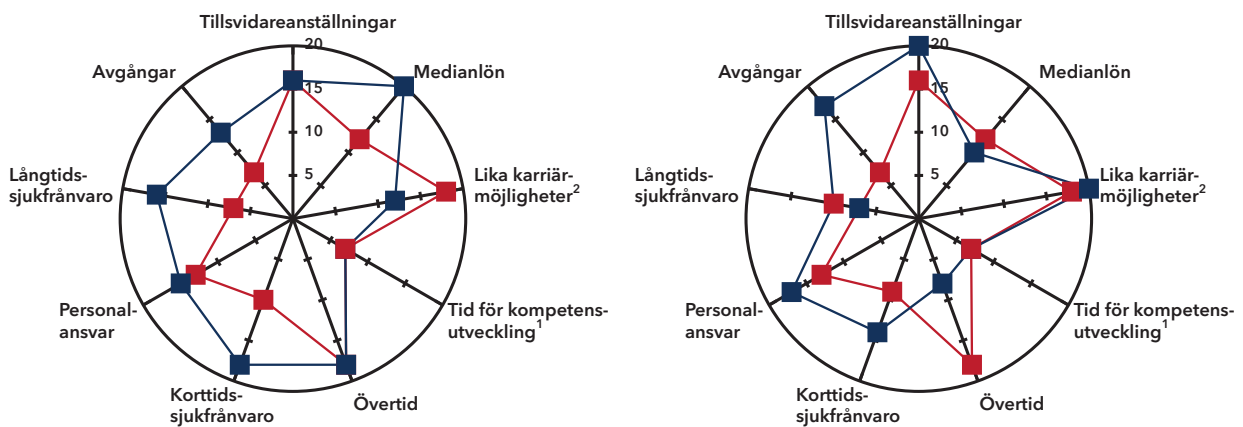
Tillsvidareanställningar
20
15
10
5
Medianlön
Lika karriärmöjligheter$^2$
Tid för kompetensutveckling$^1$
Övertid
Korttidssjukfrånvaro
Personalansvar
Långtidssjukfrånvaro
Avgångar

Tillsvidareanställningar
20
15
10
5
Medianlön
Lika karriärmöjligheter$^2$
Tid för kompetensutveckling$^1$
Övertid
Korttidssjukfrånvaro
Personalansvar
Långtidssjukfrånvaro
Avgångar